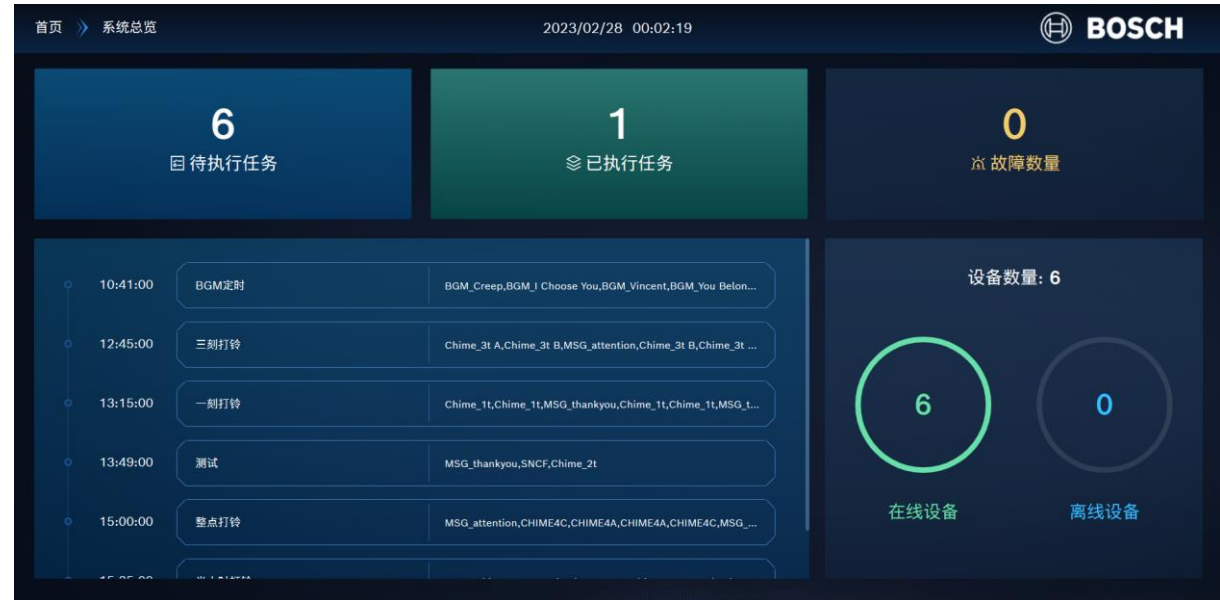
首页 》 系统总览

2023/02/28 00:02:19

BOSCH

6
待执行任务

1
已执行任务

0
故障数量

| | | |
|---|---|---|
| 10:41:00 | BGM定时 | BGM_Creep,BGM_I Choose You,BGM_Vincent,BGM_You Belon... |
| 12:45:00 | 三刻打铃 | Chime_3t A,Chime_3t B,MSG_attention,Chime_3t B,Chime_3t ... |
| 13:15:00 | 一刻打铃 | Chime_1t,Chime_1t,MSG_thankyou,Chime_1t,Chime_1t,MSG_t... |
| 13:49:00 | 测试 | MSG_thankyou,SNCF,Chime_2t |
| 15:00:00 | 整点打铃 | MSG_attention,CHIME4C,CHIME4A,CHIME4A,CHIME4C,MSG_... |
| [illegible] | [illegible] | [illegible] |

设备数量: 6

6
在线设备

0
离线设备